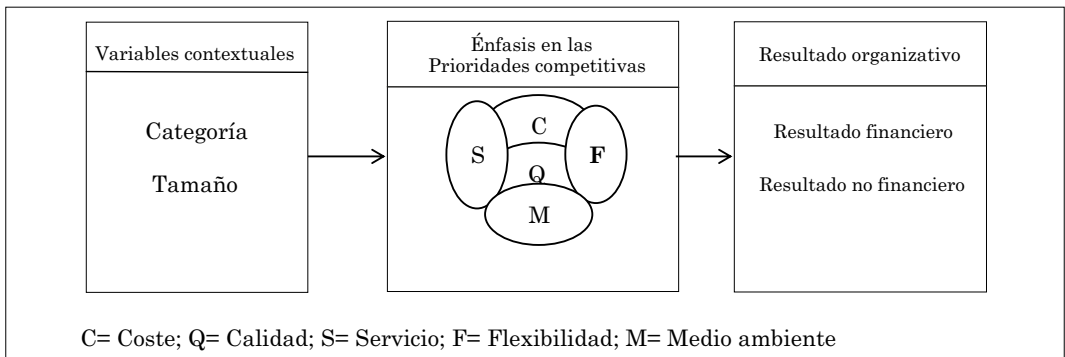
Variables contextuales

Categoría

Tamaño

Énfasis en las Prioridades competitivas

C

S

F

Q

M

Resultado organizativo

Resultado financiero

Resultado no financiero

C= Coste; Q= Calidad; S= Servicio; F= Flexibilidad; M= Medio ambiente